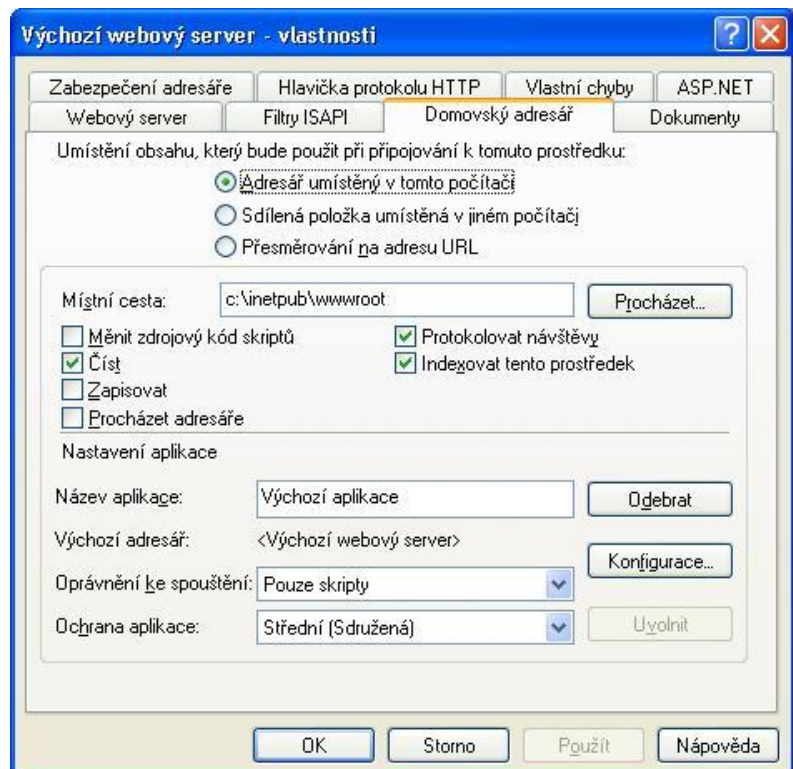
Výchozí webový server - vlastnosti

?

Zabezpečení adresáře
Hlavička protokolu HTTP
Vlastní chyby
ASP.NET
Webový server
Filtry ISAPI
Domovský adresář
Dokumenty

Umístění obsahu, který bude použit při připojování k tomuto prostředku:

Adresář umístěný v tomto počítači
Sdílená položka umístěná v jiném počítači
Přesměrování na adresu URL

Místní cesta: c:\inetpub\wwwroot
Procházet...

Měnit zdrojový kód skriptů
Číst
Zapisovat
Procházet adresáře
Protokolovat návštěvy
Indexovat tento prostředek

Nastavení aplikace

Název aplikace: Výchozí aplikace
Odebrat

Výchozí adresář: <Výchozí webový server>
Konfigurace...

Oprávnění ke spouštění: Pouze skripty

Ochrana aplikace: Střední (Sdružená)
Uvolnit

OK
Storno
Použít
Nápověda